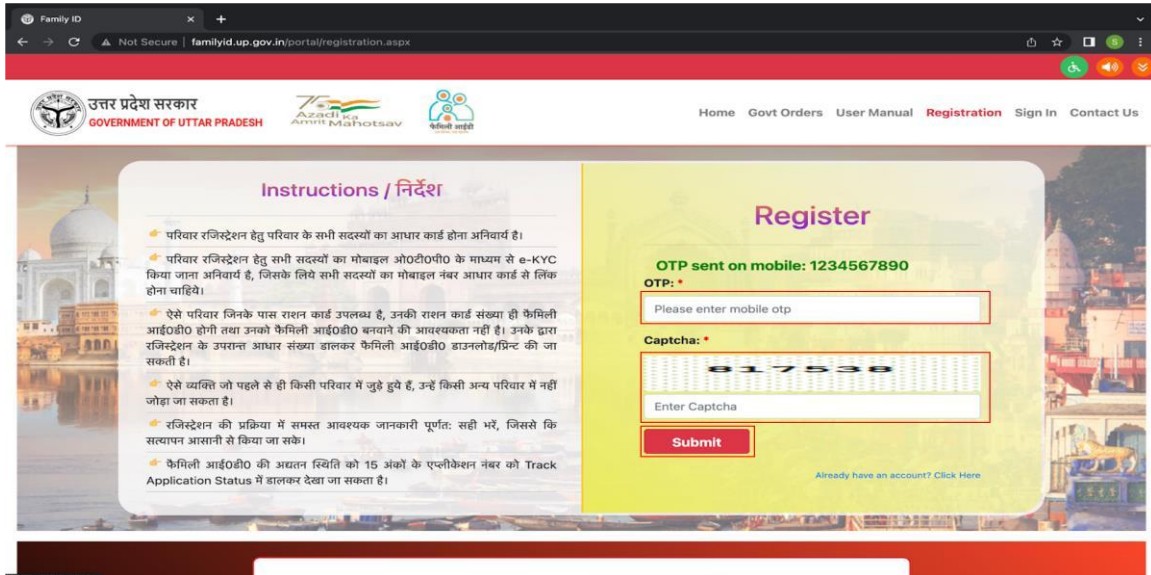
Family ID
Not Secure | familyid.up.gov.in/portal/registration.aspx

उत्तर प्रदेश सरकार
GOVERNMENT OF UTTAR PRADESH
75 Azadi Ka Amrit Mahotsav
फैमिली आईडी

Home Govt Orders User Manual Registration Sign In Contact Us

Instructions / निर्देश

परिवार रजिस्ट्रेशन हेतु परिवार के सभी सदस्यों का आधार कार्ड होना अनिवार्य है।

परिवार रजिस्ट्रेशन हेतु सभी सदस्यों का मोबाइल ओ0टी0पी0 के माध्यम से e-KYC किया जाना अनिवार्य है, जिसके लिये सभी सदस्यों का मोबाइल नंबर आधार कार्ड से लिंक होना चाहिये।

ऐसे परिवार जिनके पास राशन कार्ड उपलब्ध है, उनकी राशन कार्ड संख्या ही फैमिली आई0डी0 होगी तथा उनको फैमिली आई0डी0 बनवाने की आवश्यकता नहीं है। उनके द्वारा रजिस्ट्रेशन के उपरान्त आधार संख्या डालकर फैमिली आई0डी0 डाउनलोड/प्रिन्ट की जा सकती है।

ऐसे व्यक्ति जो पहले से ही किसी परिवार में जुड़े हुये हैं, उन्हें किसी अन्य परिवार में नहीं जोड़ा जा सकता है।

रजिस्ट्रेशन की प्रक्रिया में समस्त आवश्यक जानकारी पूर्णत: सही भरें, जिससे कि सत्यापन आसानी से किया जा सके।

फैमिली आई0डी0 की अद्यतन स्थिति को 15 अंकों के एप्लीकेशन नंबर को Track Application Status में डालकर देखा जा सकता है।

Register

OTP sent on mobile: 1234567890
OTP: *
Please enter mobile otp
Captcha: *
617538
Enter Captcha
Submit
Already have an account? Click Here